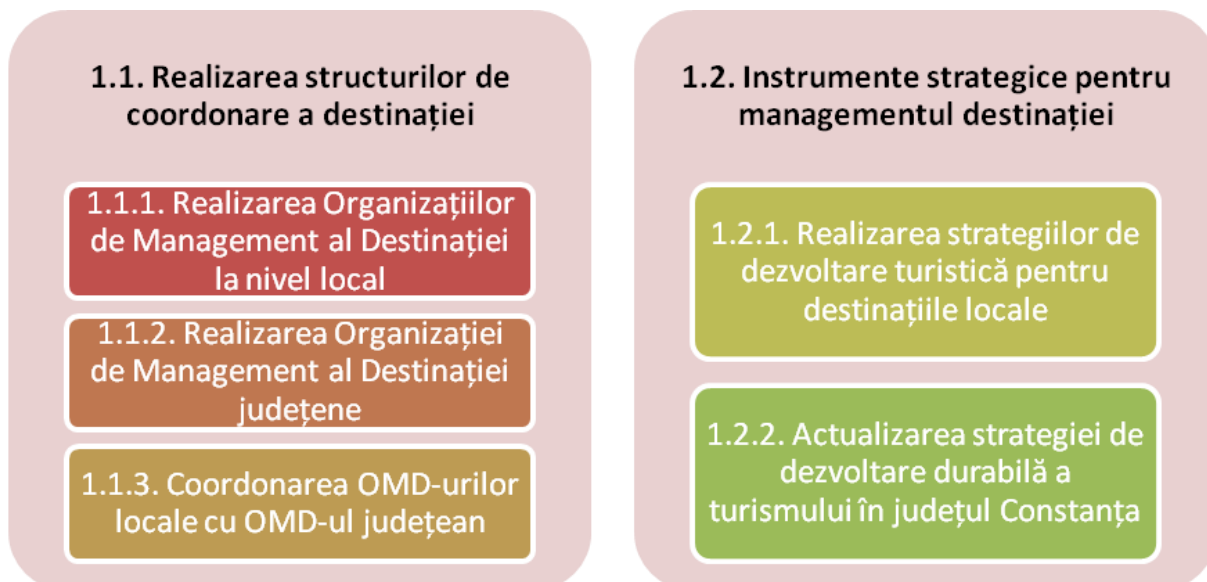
1.1. Realizarea structurilor de coordonare a destinației

1.1.1. Realizarea Organizațiilor de Management al Destinației la nivel local

1.1.2. Realizarea Organizației de Management al Destinației județene

1.1.3. Coordonarea OMD-urilor locale cu OMD-ul județean

1.2. Instrumente strategice pentru managementul destinației

1.2.1. Realizarea strategiilor de dezvoltare turistică pentru destinațiile locale

1.2.2. Actualizarea strategiei de dezvoltare durabilă a turismului în județul Constanța